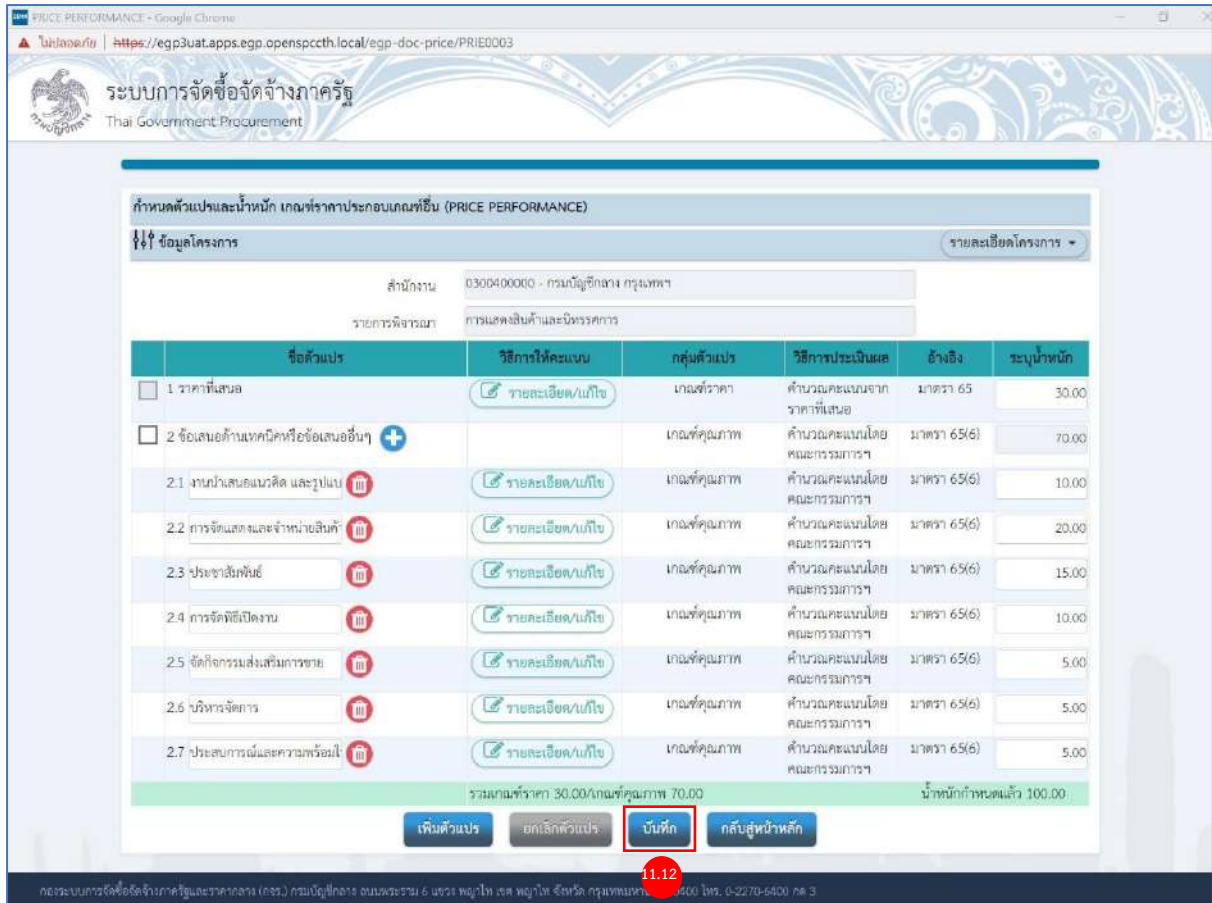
PRICE PERFORMANCE - Google Chrome

ไม่ปลอดภัย | https://egp3uat.apps.egp.openspccth.local/egp-doc-price/PRIE0003

ระบบการจัดซื้อจัดจ้างภาครัฐ
Thai Government Procurement

กำหนดตัวแปรและน้ำหนัก เกณฑ์ราคาประกอบเกณฑ์อื่น (PRICE PERFORMANCE)

ข้อมูลโครงการ

รายละเอียดโครงการ

สำนักงาน 0300400000 - กรมบัญชีกลาง กรุงเทพฯ

รายการพิจารณา การแสดงสินค้าและนิทรรศการ

| ชื่อตัวแปร | วิธีการให้คะแนน | กลุ่มตัวแปร | วิธีการประเมินผล | อ้างอิง | ระบุน้ำหนัก |
|---|---|---|---|---|---|
| 1 ราคาที่เสนอ | รายละเอียด/แก้ไข | เกณฑ์ราคา | คำนวณคะแนนจากราคาที่เสนอ | มาตรา 65 | 30.00 |
| 2 ข้อเสนอด้านเทคนิคหรือข้อเสนออื่นๆ | | เกณฑ์คุณภาพ | คำนวณคะแนนโดยคณะกรรมการฯ | มาตรา 65(6) | 70.00 |
| 2.1 งานนำเสนอแนวคิด และรูปแบ | รายละเอียด/แก้ไข | เกณฑ์คุณภาพ | คำนวณคะแนนโดยคณะกรรมการฯ | มาตรา 65(6) | 10.00 |
| 2.2 การจัดแสดงและจำหน่ายสินค้ | รายละเอียด/แก้ไข | เกณฑ์คุณภาพ | คำนวณคะแนนโดยคณะกรรมการฯ | มาตรา 65(6) | 20.00 |
| 2.3 ประชาสัมพันธ์ | รายละเอียด/แก้ไข | เกณฑ์คุณภาพ | คำนวณคะแนนโดยคณะกรรมการฯ | มาตรา 65(6) | 15.00 |
| 2.4 การจัดพิธีเปิดงาน | รายละเอียด/แก้ไข | เกณฑ์คุณภาพ | คำนวณคะแนนโดยคณะกรรมการฯ | มาตรา 65(6) | 10.00 |
| 2.5 จัดกิจกรรมส่งเสริมการขาย | รายละเอียด/แก้ไข | เกณฑ์คุณภาพ | คำนวณคะแนนโดยคณะกรรมการฯ | มาตรา 65(6) | 5.00 |
| 2.6 บริหารจัดการ | รายละเอียด/แก้ไข | เกณฑ์คุณภาพ | คำนวณคะแนนโดยคณะกรรมการฯ | มาตรา 65(6) | 5.00 |
| 2.7 ประสบการณ์และความพร้อมใ | รายละเอียด/แก้ไข | เกณฑ์คุณภาพ | คำนวณคะแนนโดยคณะกรรมการฯ | มาตรา 65(6) | 5.00 |

รวมเกณฑ์ราคา 30.00/เกณฑ์คุณภาพ 70.00 น้ำหนักกำหนดแล้ว 100.00

เพิ่มตัวแปร ยกเลิกตัวแปร บันทึก กลับสู่หน้าหลัก

11.12

กองระบบการจัดซื้อจัดจ้างภาครัฐและราคากลาง (กจร.) กรมบัญชีกลาง ถนนพระราม 6 แขวง พญาไท เขต พญาไท จังหวัด กรุงเทพมหานคร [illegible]6400 โทร. 0-2270-6400 กด 3